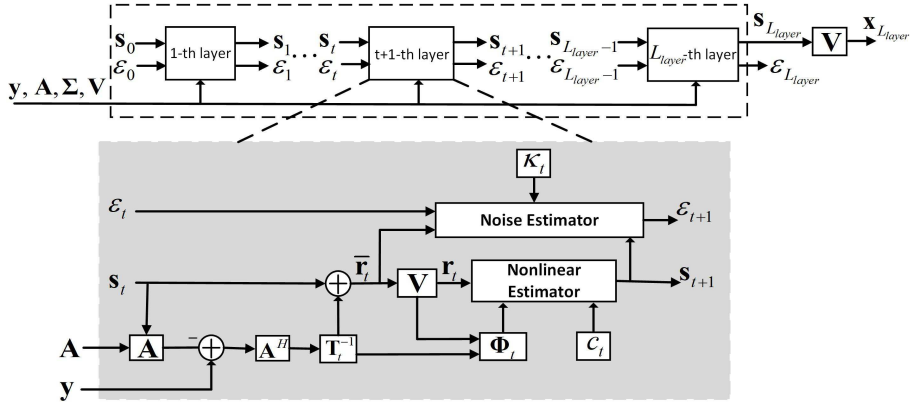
$\mathbf{s}_0$
$\varepsilon_0$
1-th layer
$\mathbf{s}_1$
$\varepsilon_1$
$\mathbf{s}_t$
$\varepsilon_t$
t+1-th layer
$\mathbf{s}_{t+1}$
$\varepsilon_{t+1}$
$\mathbf{s}_{L_{layer}-1}$
$\varepsilon_{L_{layer}-1}$
$L_{layer}$-th layer
$\mathbf{s}_{L_{layer}}$
$\varepsilon_{L_{layer}}$
$\mathbf{V}$
$\mathbf{x}_{L_{layer}}$
$\mathbf{y}, \mathbf{A}, \mathbf{\Sigma}, \mathbf{V}$

$\kappa_t$
$\varepsilon_t$
Noise Estimator
$\varepsilon_{t+1}$
$\mathbf{s}_t$
$\overline{\mathbf{r}}_t$
$\mathbf{V}$
$\mathbf{r}_t$
Nonlinear Estimator
$\mathbf{s}_{t+1}$
$\mathbf{A}$
$\mathbf{A}$
$-$
$\mathbf{A}^H$
$\mathbf{T}_t^{-1}$
$\mathbf{\Phi}_t$
$c_t$
$\mathbf{y}$